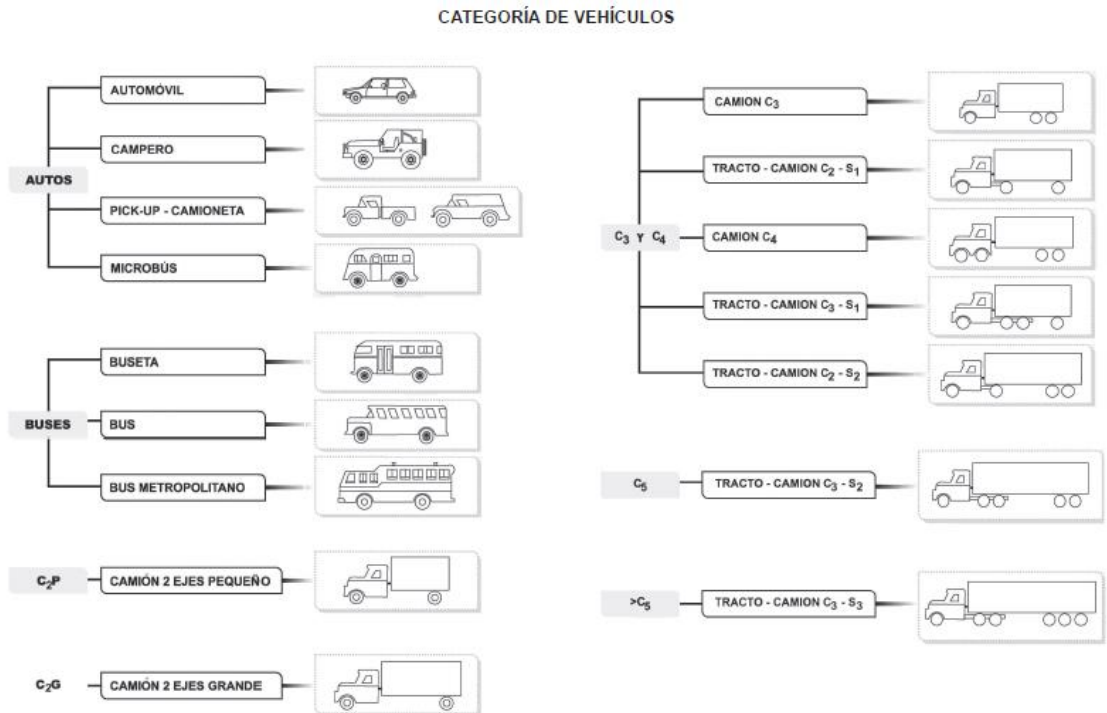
CATEGORÍA DE VEHÍCULOS

AUTOS

AUTOMÓVIL

CAMPERO

PICK-UP - CAMIONETA

MICROBÚS

BUSES

BUSETA

BUS

BUS METROPOLITANO

$C_2P$

CAMIÓN 2 EJES PEQUEÑO

$C_2G$

CAMIÓN 2 EJES GRANDE

$C_3$ Y $C_4$

CAMION $C_3$

TRACTO - CAMION $C_2$ - $S_1$

CAMION $C_4$

TRACTO - CAMION $C_3$ - $S_1$

TRACTO - CAMION $C_2$ - $S_2$

$C_5$

TRACTO - CAMION $C_3$ - $S_2$

$>C_5$

TRACTO - CAMION $C_3$ - $S_3$